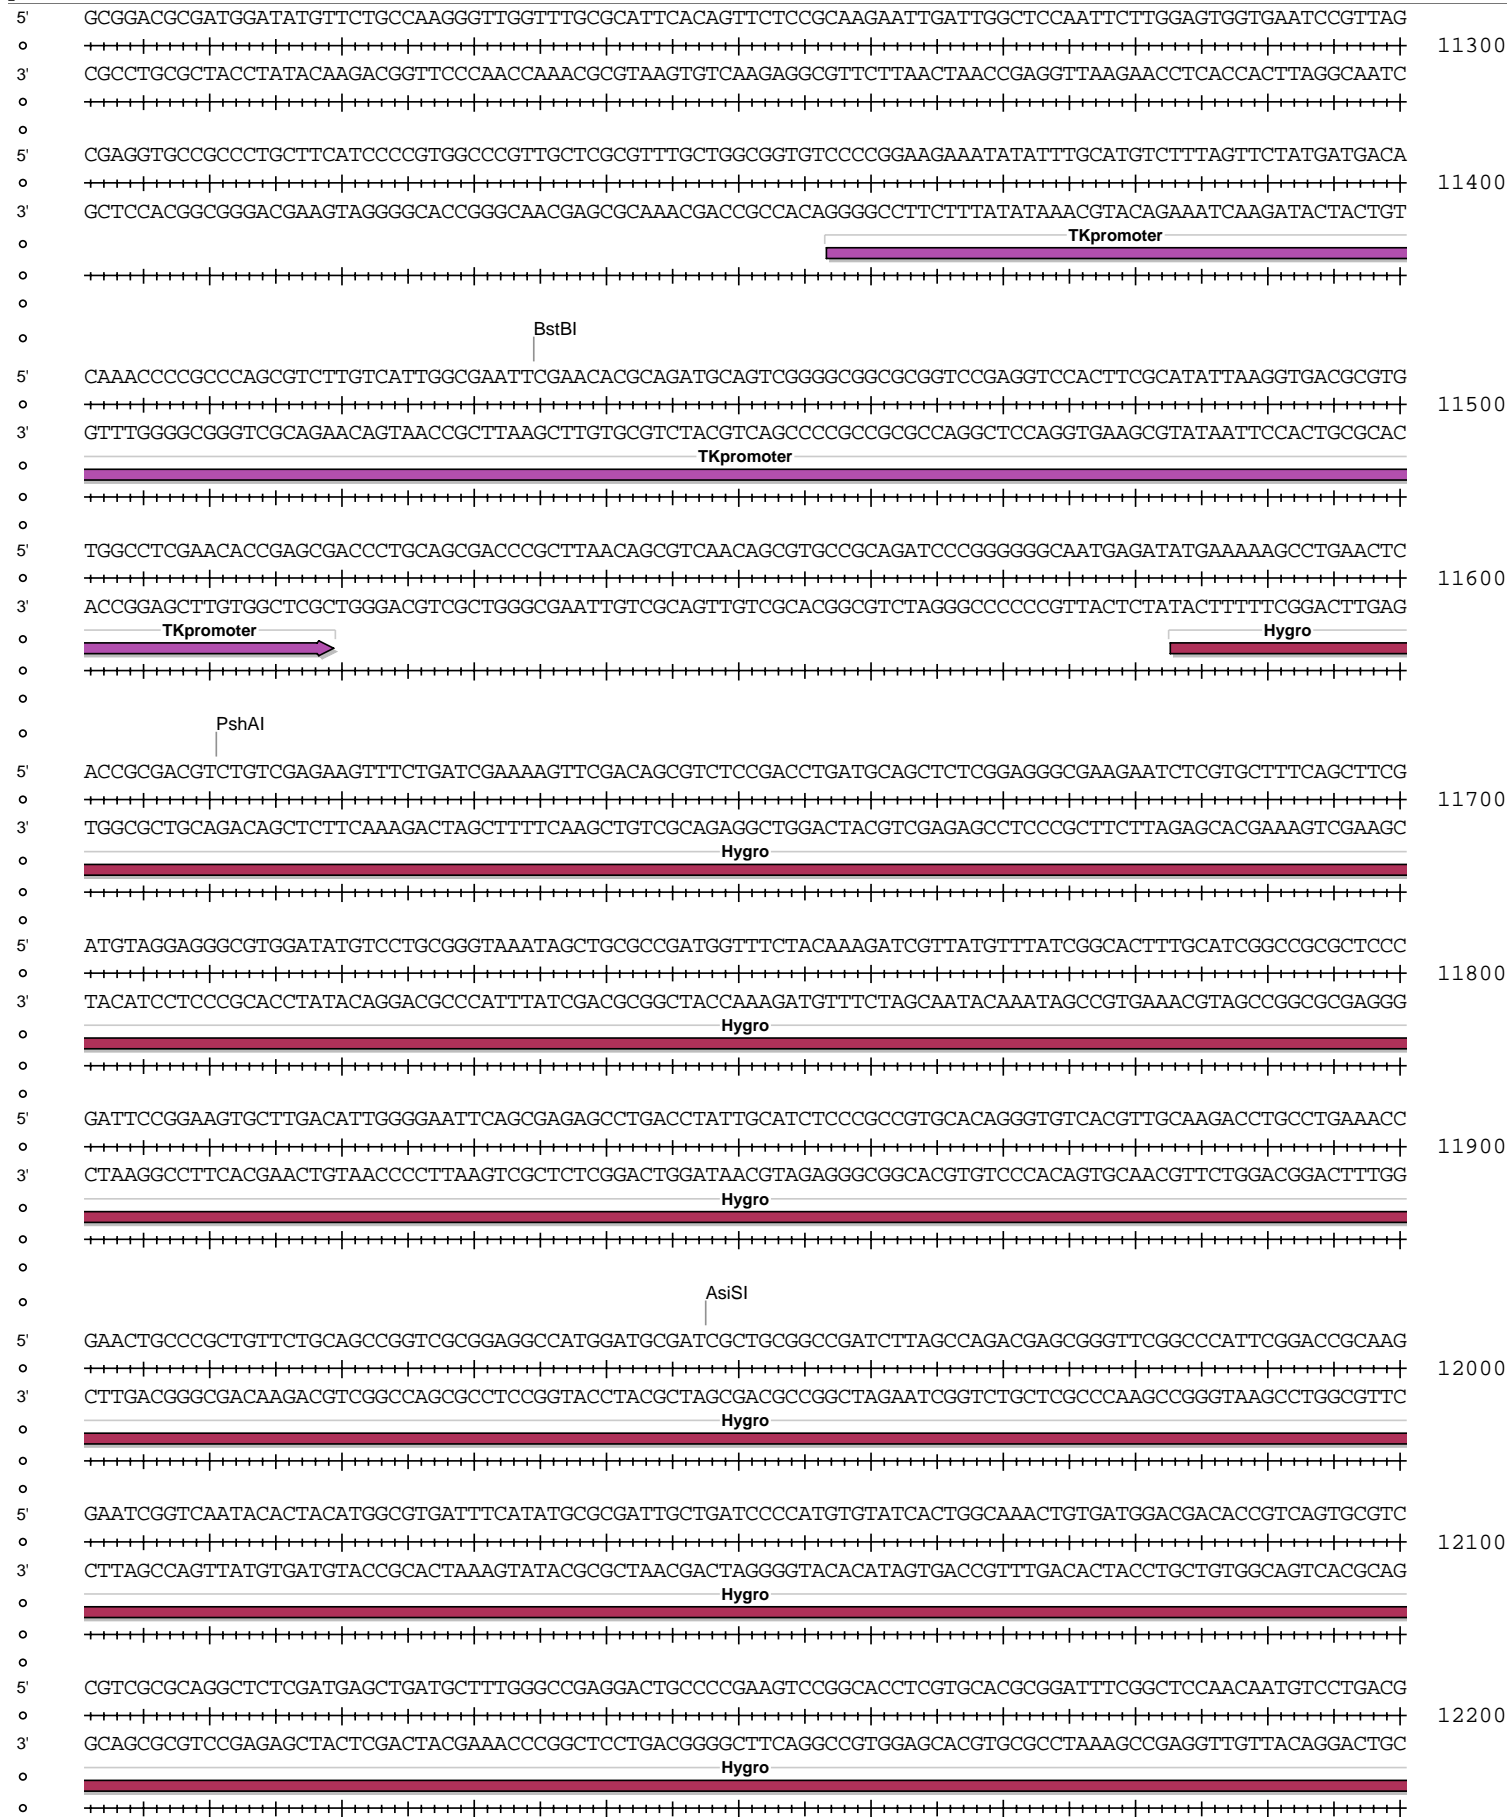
5' GCGGACGCGATGGATATGTTCTGCCAAGGGTTGGTTTGCGCATTCACAGTTCTCCGCAAGAATTGATTGGCTCCAATTCTTGGAGTGGTGAATCCGTTAG
11300
3' CGCCTGCGCTACCTATACAAGACGGTTCCCAACCAAACGCGTAAGTGTCAAGAGGCGTTCTTAACTAACCGAGGTTAAGAACCTCACCACTTAGGCAATC

5' CGAGGTGCCGCCCTGCTTCATCCCCGTGGCCCGTTGCTCGCGTTTGCTGGCGGTGTCCCCGGAAGAAATATATTTGCATGTCTTTAGTTCTATGATGACA
11400
3' GCTCCACGGCGGGACGAAGTAGGGGCACCGGGCAACGAGCGCAAACGACCGCCACAGGGGCCTTCTTTATATAAACGTACAGAAATCAAGATACTACTGT
TKpromoter

BstBI
5' CAAACCCCGCCCAGCGTCTTGTCATTGGCGAATTCGAACACGCAGATGCAGTCGGGGCGGCGCGGTCCGAGGTCCACTTCGCATATTAAGGTGACGCGTG
11500
3' GTTTGGGGCGGGTCGCAGAACAGTAACCGCTTAAGCTTGTGCGTCTACGTCAGCCCCGCCGCGCCAGGCTCCAGGTGAAGCGTATAATTCCACTGCGCAC
TKpromoter

5' TGGCCTCGAACACCGAGCGACCCTGCAGCGACCCGCTTAACAGCGTCAACAGCGTGCCGCAGATCCCGGGGGGCAATGAGATATGAAAAAGCCTGAACTC
11600
3' ACCGGAGCTTGTGGCTCGCTGGGACGTCGCTGGGCGAATTGTCGCAGTTGTCGCACGGCGTCTAGGGCCCCCCGTTACTCTATACTTTTTCGGACTTGAG
TKpromoter
Hygro

PshAI
5' ACCGCGACGTCTGTCGAGAAGTTTCTGATCGAAAAGTTCGACAGCGTCTCCGACCTGATGCAGCTCTCGGAGGGCGAAGAATCTCGTGCTTTCAGCTTCG
11700
3' TGGCGCTGCAGACAGCTCTTCAAAGACTAGCTTTTCAAGCTGTCGCAGAGGCTGGACTACGTCGAGAGCCTCCCGCTTCTTAGAGCACGAAAGTCGAAGC
Hygro

5' ATGTAGGAGGGCGTGGATATGTCCTGCGGGTAAATAGCTGCGCCGATGGTTTCTACAAAGATCGTTATGTTTATCGGCACTTTGCATCGGCCGCGCTCCC
11800
3' TACATCCTCCCGCACCTATACAGGACGCCCATTTATCGACGCGGCTACCAAAGATGTTTCTAGCAATACAAATAGCCGTGAAACGTAGCCGGCGCGAGGG
Hygro

5' GATTCCGGAAGTGCTTGACATTGGGGAATTCAGCGAGAGCCTGACCTATTGCATCTCCCGCCGTGCACAGGGTGTCACGTTGCAAGACCTGCCTGAAACC
11900
3' CTAAGGCCTTCACGAACTGTAACCCCTTAAGTCGCTCTCGGACTGGATAACGTAGAGGGCGGCACGTGTCCCACAGTGCAACGTTCTGGACGGACTTTGG
Hygro

AsiSI
5' GAACTGCCCGCTGTTCTGCAGCCGGTCGCGGAGGCCATGGATGCGATCGCTGCGGCCGATCTTAGCCAGACGAGCGGGTTCGGCCCATTCGGACCGCAAG
12000
3' CTTGACGGGCGACAAGACGTCGGCCAGCGCCTCCGGTACCTACGCTAGCGACGCCGGCTAGAATCGGTCTGCTCGCCCAAGCCGGGTAAGCCTGGCGTTC
Hygro

5' GAATCGGTCAATACACTACATGGCGTGATTTCATATGCGCGATTGCTGATCCCCATGTGTATCACTGGCAAACTGTGATGGACGACACCGTCAGTGCGTC
12100
3' CTTAGCCAGTTATGTGATGTACCGCACTAAAGTATACGCGCTAACGACTAGGGGTACACATAGTGACCGTTTGACACTACCTGCTGTGGCAGTCACGCAG
Hygro

5' CGTCGCGCAGGCTCTCGATGAGCTGATGCTTTGGGCCGAGGACTGCCCCGAAGTCCGGCACCTCGTGCACGCGGATTTCGGCTCCAACAATGTCCTGACG
12200
3' GCAGCGCGTCCGAGAGCTACTCGACTACGAAACCCGGCTCCTGACGGGGCTTCAGGCCGTGGAGCACGTGCGCCTAAAGCCGAGGTTGTTACAGGACTGC
Hygro